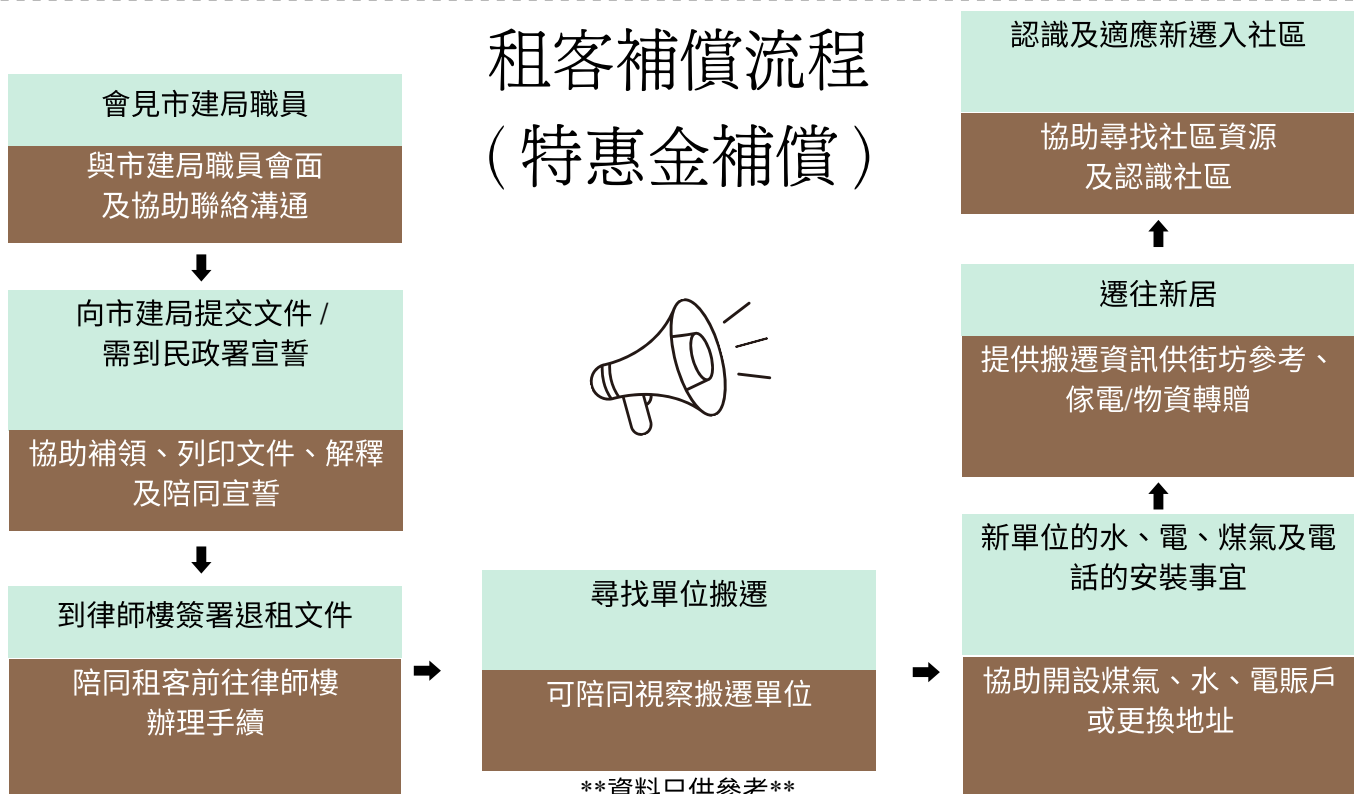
租客補償流程
（特惠金補償）

會見市建局職員

與市建局職員會面及協助聯絡溝通

向市建局提交文件 / 需到民政署宣誓

協助補領、列印文件、解釋及陪同宣誓

到律師樓簽署退租文件

陪同租客前往律師樓辦理手續

尋找單位搬遷

可陪同視察搬遷單位

**資料只供參考**

新單位的水、電、煤氣及電話的安裝事宜

協助開設煤氣、水、電賬戶或更換地址

遷往新居

提供搬遷資訊供街坊參考、傢電/物資轉贈

認識及適應新遷入社區

協助尋找社區資源及認識社區